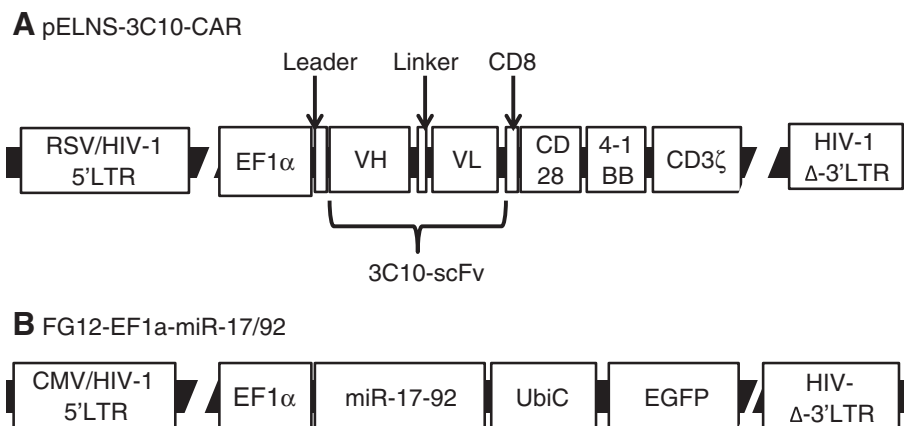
**A** pELNS-3C10-CAR

Leader Linker CD8

RSV/HIV-1 5'LTR

EF1$\alpha$

VH

VL

CD 28

4-1 BB

CD3$\zeta$

HIV-1 $\Delta$-3'LTR

3C10-scFv

**B** FG12-EF1a-miR-17/92

CMV/HIV-1 5'LTR

EF1$\alpha$

miR-17-92

UbiC

EGFP

HIV- $\Delta$-3'LTR